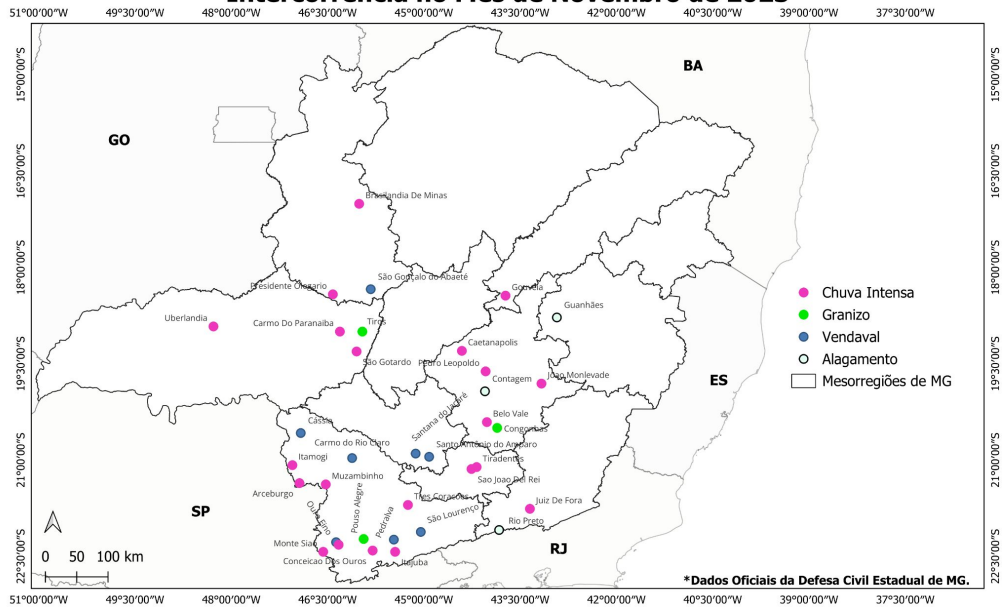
Interferência no Mês de Novembro de 2023

51°00'00"W 49°30'00"W 48°00'00"W 46°30'00"W 45°00'00"W 43°30'00"W 42°00'00"W 40°30'00"W 39°00'00"W 37°30'00"W

15°00'00"S
16°30'00"S
18°00'00"S
19°30'00"S
21°00'00"S
22°30'00"S

BA
GO
ES
SP
RJ

Brasilandia De Minas
São Gonçalo do Abaeté
Presidente Olegario
Gouveia
Guanhães
Uberlandia
Carmo Do Paranaiba
Tiros
Caetanapolis
São Gotardo
Pedro Leopoldo
Contagem
Joao Monlevade
Santana do Riacho
Cassia
Belo Vale
Congonhas
Carmo do Rio Claro
Santo Antônio do Amparo
Itamogi
Tiradentes
Muzambinho
Sao Joao Del Rei
Arceburgo
Tres Coracoes
Juiz De Fora
Ouro Fino
Pouso Alegre
Pedralva
São Lourenço
Rio Preto
Monte Siao
Conceicao Dos Ouros
Itajuba

Chuva Intensa
Granizo
Vendaval
Alagamento
Mesorregiões de MG

0 50 100 km

*Dados Oficiais da Defesa Civil Estadual de MG.